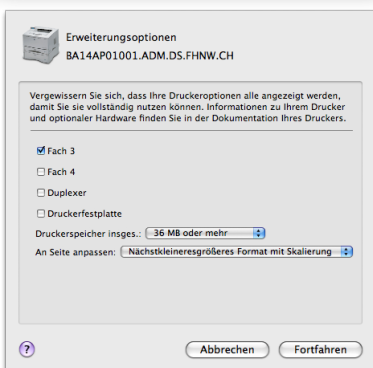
Erweiterungsoptionen
BA14AP01001.ADM.DS.FHNW.CH

Vergewissern Sie sich, dass Ihre Druckeroptionen alle angezeigt werden, damit Sie sie vollständig nutzen können. Informationen zu Ihrem Drucker und optionaler Hardware finden Sie in der Dokumentation Ihres Druckers.

☑ Fach 3

☐ Fach 4

☐ Duplexer

☐ Druckerfestplatte

Druckerspeicher insges.: 36 MB oder mehr

An Seite anpassen: Nächstkleineresgrößeres Format mit Skalierung

?

Abbrechen

Fortfahren